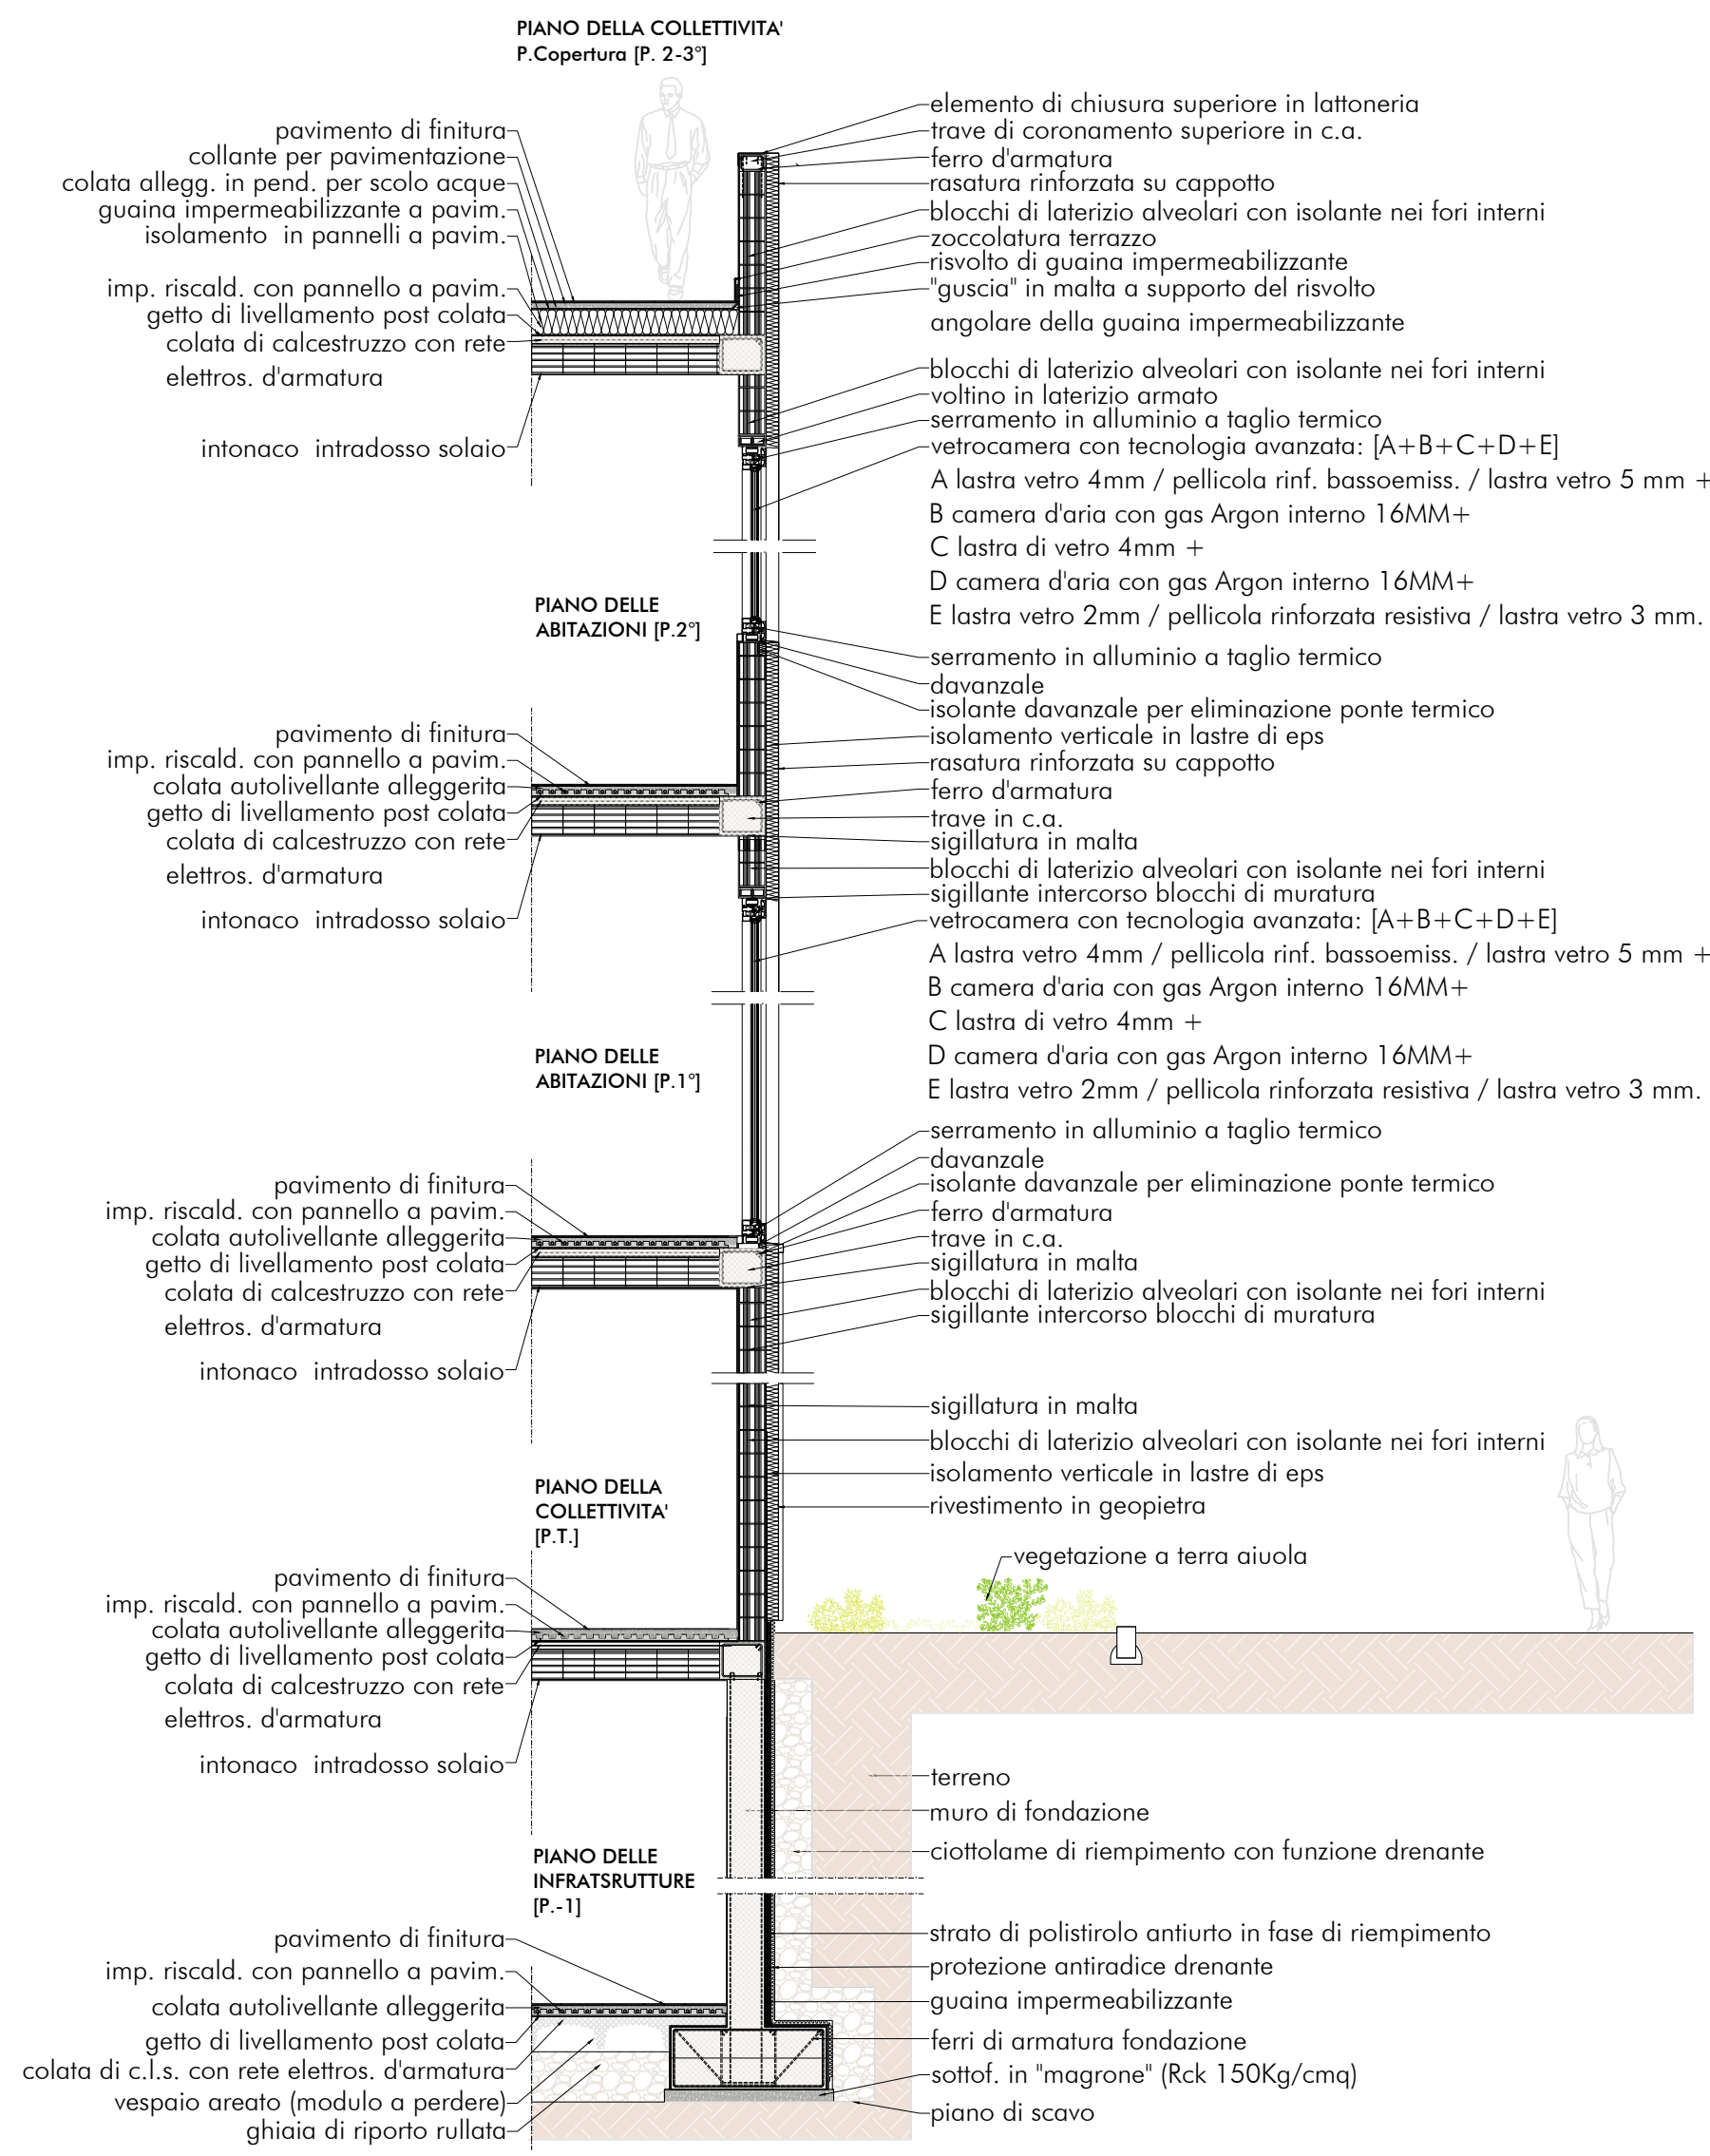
PIANO DELLA COLLETTIVITA'
P.Copertura [P. 2-3°]

pavimento di finitura
collante per pavimentazione
colata allegg. in pend. per scolo acque
guaina impermeabilizzante a pavim.
isolamento in pannelli a pavim.
imp. riscald. con pannello a pavim.
getto di livellamento post colata
colata di calcestruzzo con rete elettros. d'armatura
intonaco intradosso solaio

elemento di chiusura superiore in lattoneria
trave di coronamento superiore in c.a.
ferro d'armatura
rasatura rinforzata su cappotto
blocchi di laterizio alveolari con isolante nei fori interni
zoccolatura terrazzo
risvolto di guaina impermeabilizzante
"guscia" in malta a supporto del risvolto angolare della guaina impermeabilizzante
blocchi di laterizio alveolari con isolante nei fori interni
voltino in laterizio armato
serramento in alluminio a taglio termico
vetrocamera con tecnologia avanzata: [A+B+C+D+E]
A lastra vetro 4mm / pellicola rinf. bassoemiss. / lastra vetro 5 mm +
B camera d'aria con gas Argon interno 16MM+
C lastra di vetro 4mm +
D camera d'aria con gas Argon interno 16MM+
E lastra vetro 2mm / pellicola rinforzata resistiva / lastra vetro 3 mm.

PIANO DELLE ABITAZIONI [P.2°]

serramento in alluminio a taglio termico
davanzale
isolante davanzale per eliminazione ponte termico
isolamento verticale in lastre di eps
rasatura rinforzata su cappotto
ferro d'armatura
trave in c.a.
sigillatura in malta
blocchi di laterizio alveolari con isolante nei fori interni
sigillante intercorso blocchi di muratura
vetrocamera con tecnologia avanzata: [A+B+C+D+E]
A lastra vetro 4mm / pellicola rinf. bassoemiss. / lastra vetro 5 mm +
B camera d'aria con gas Argon interno 16MM+
C lastra di vetro 4mm +
D camera d'aria con gas Argon interno 16MM+
E lastra vetro 2mm / pellicola rinforzata resistiva / lastra vetro 3 mm.

pavimento di finitura
imp. riscald. con pannello a pavim.
colata autolivellante alleggerita
getto di livellamento post colata
colata di calcestruzzo con rete elettros. d'armatura
intonaco intradosso solaio

PIANO DELLE ABITAZIONI [P.1°]

serramento in alluminio a taglio termico
davanzale
isolante davanzale per eliminazione ponte termico
ferro d'armatura
trave in c.a.
sigillatura in malta
blocchi di laterizio alveolari con isolante nei fori interni
sigillante intercorso blocchi di muratura

pavimento di finitura
imp. riscald. con pannello a pavim.
colata autolivellante alleggerita
getto di livellamento post colata
colata di calcestruzzo con rete elettros. d'armatura
intonaco intradosso solaio

sigillatura in malta
blocchi di laterizio alveolari con isolante nei fori interni
isolamento verticale in lastre di eps
rivestimento in geopietra

PIANO DELLA COLLETTIVITA' [P.T.]

vegetazione a terra aiuola

pavimento di finitura
imp. riscald. con pannello a pavim.
colata autolivellante alleggerita
getto di livellamento post colata
colata di calcestruzzo con rete elettros. d'armatura
intonaco intradosso solaio

terreno
muro di fondazione
ciottolame di riempimento con funzione drenante

PIANO DELLE INFRATSRUTTURE [P.-1]

strato di polistirolo antiurto in fase di riempimento
protezione antiradice drenante
guaina impermeabilizzante
ferri di armatura fondazione
sottof. in "magrone" (Rck 150Kg/cmq)
piano di scavo

pavimento di finitura
imp. riscald. con pannello a pavim.
colata autolivellante alleggerita
getto di livellamento post colata
colata di c.l.s. con rete elettros. d'armatura
vespaio areato (modulo a perdere)
ghiaia di riporto rullata